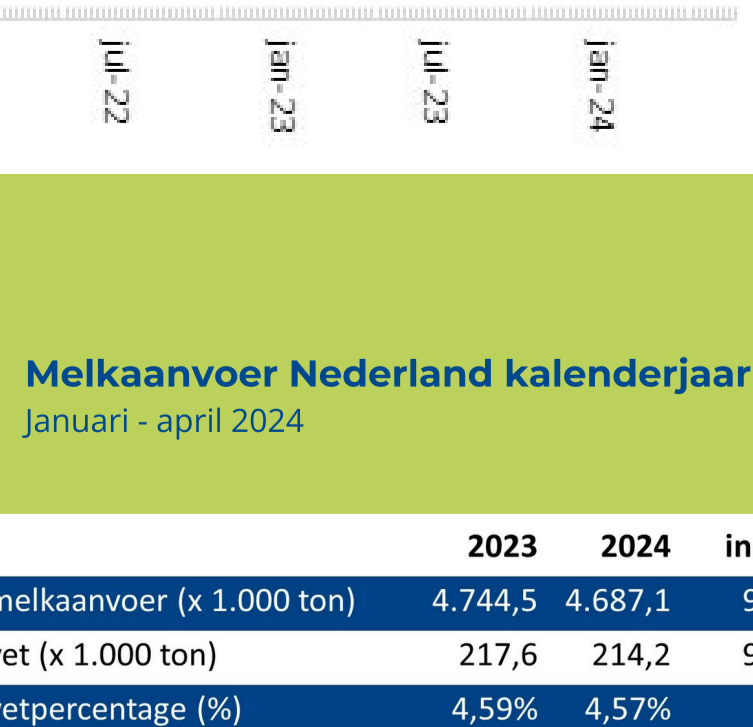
jul-22 jan-23 jul-23 jan-24

Melkaanvoer Nederland kalenderjaar
Januari - april 2024

| | 2023 | 2024 | in |
|---|---|---|---|
| nelkaanvoer (x 1.000 ton) | 4.744,5 | 4.687,1 | 9 |
| et (x 1.000 ton) | 217,6 | 214,2 | 9 |
| etpercentage (%) | 4,59% | 4,57% | |